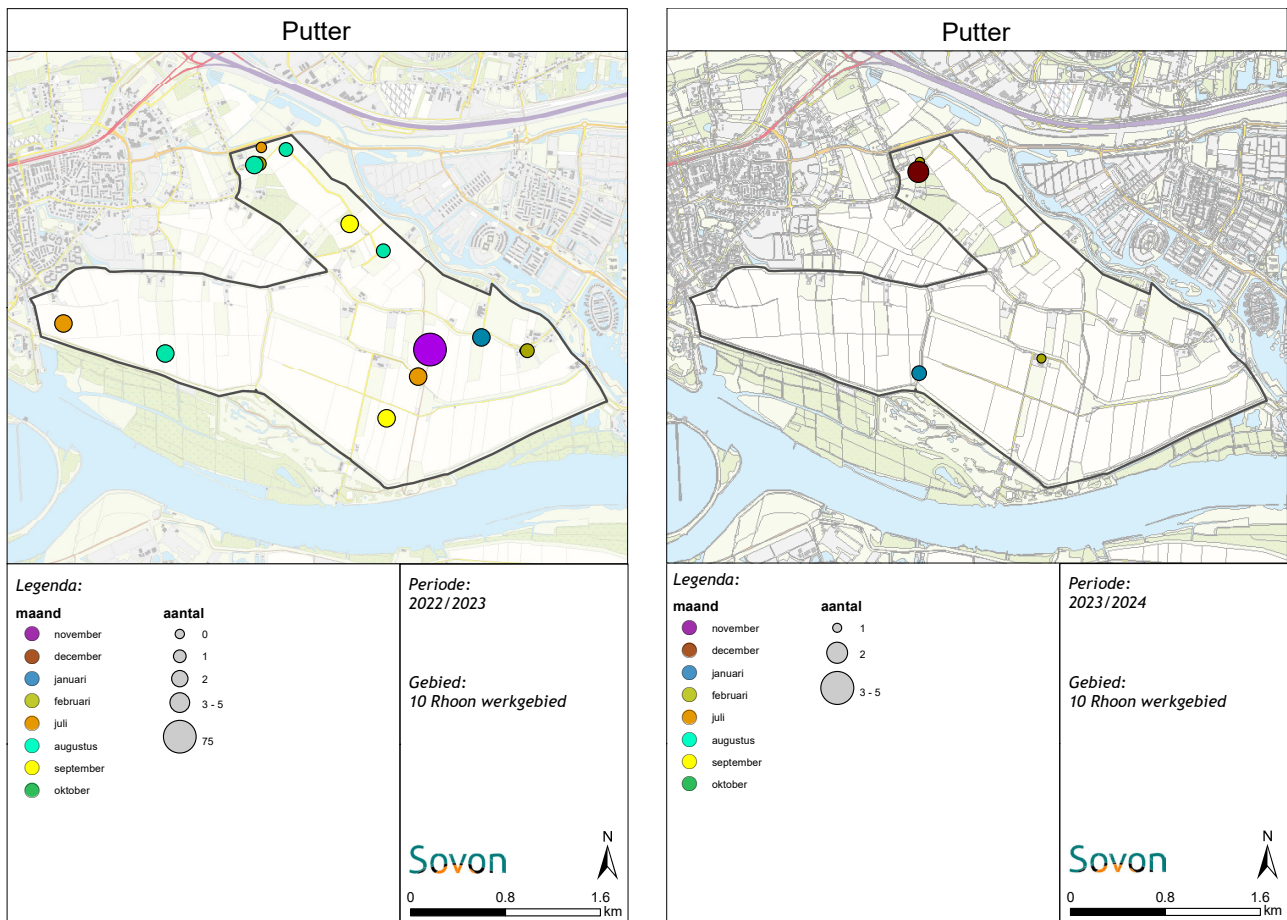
Putter

Legenda:

maand
november
december
januari
februari
juli
augustus
september
oktober

aantal
0
1
2
3 - 5
75

Periode:
2022/2023

Gebied:
10 Rhoon werkgebied

Sovon

N

0 0.8 1.6 km

Putter

Legenda:

maand
november
december
januari
februari
juli
augustus
september
oktober

aantal
1
2
3 - 5

Periode:
2023/2024

Gebied:
10 Rhoon werkgebied

Sovon

N

0 0.8 1.6 km